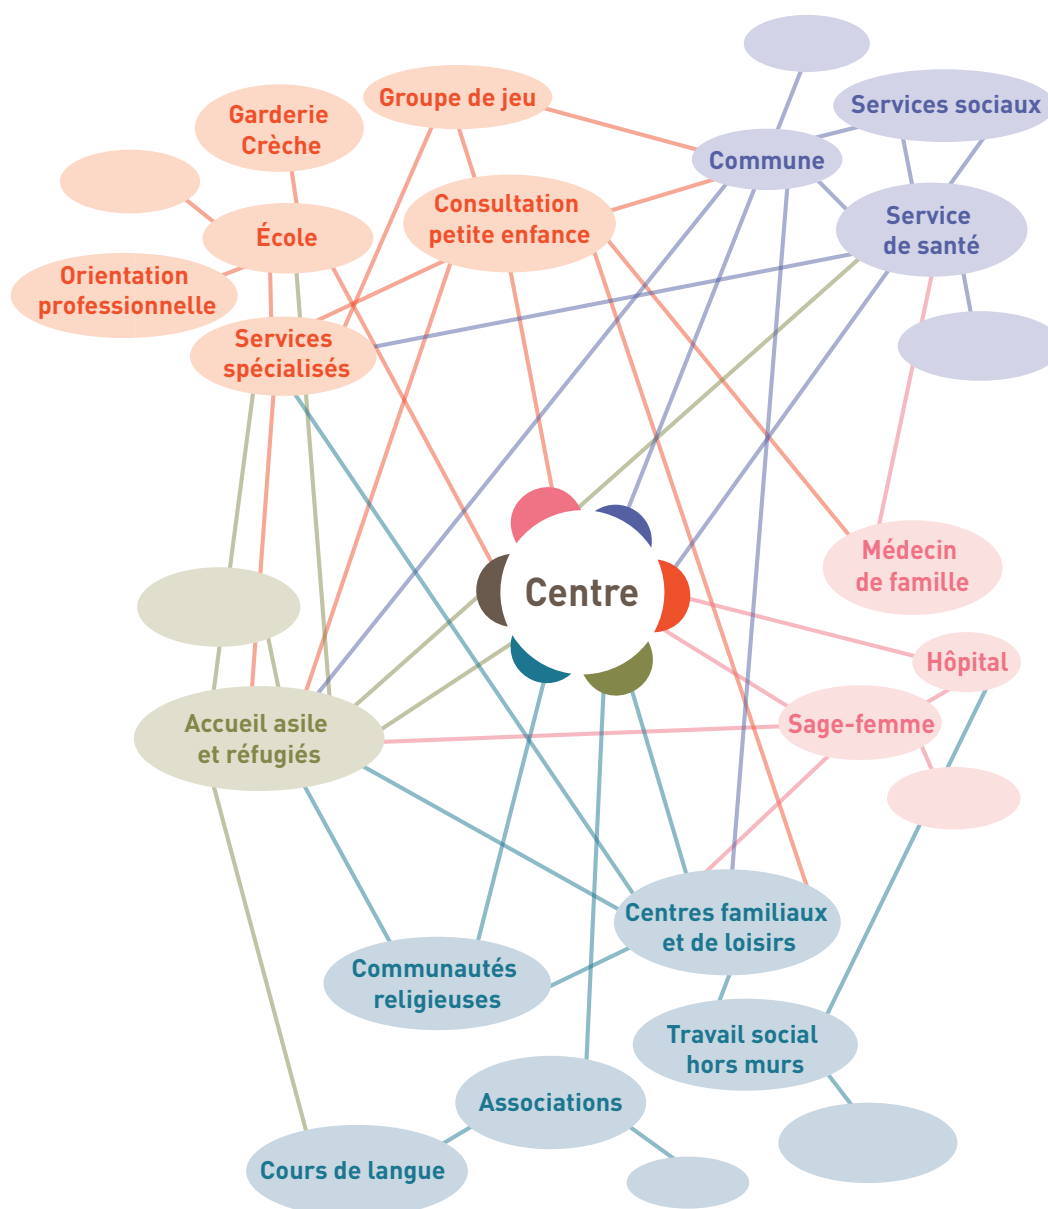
Garderie Crèche

Groupe de jeu

Services sociaux

Commune

Consultation petite enfance

École

Service de santé

Orientation professionnelle

Services spécialisés

Centre

Médecin de famille

Hôpital

Sage-femme

Accueil asile et réfugiés

Centres familiaux et de loisirs

Communautés religieuses

Travail social hors murs

Associations

Cours de langue